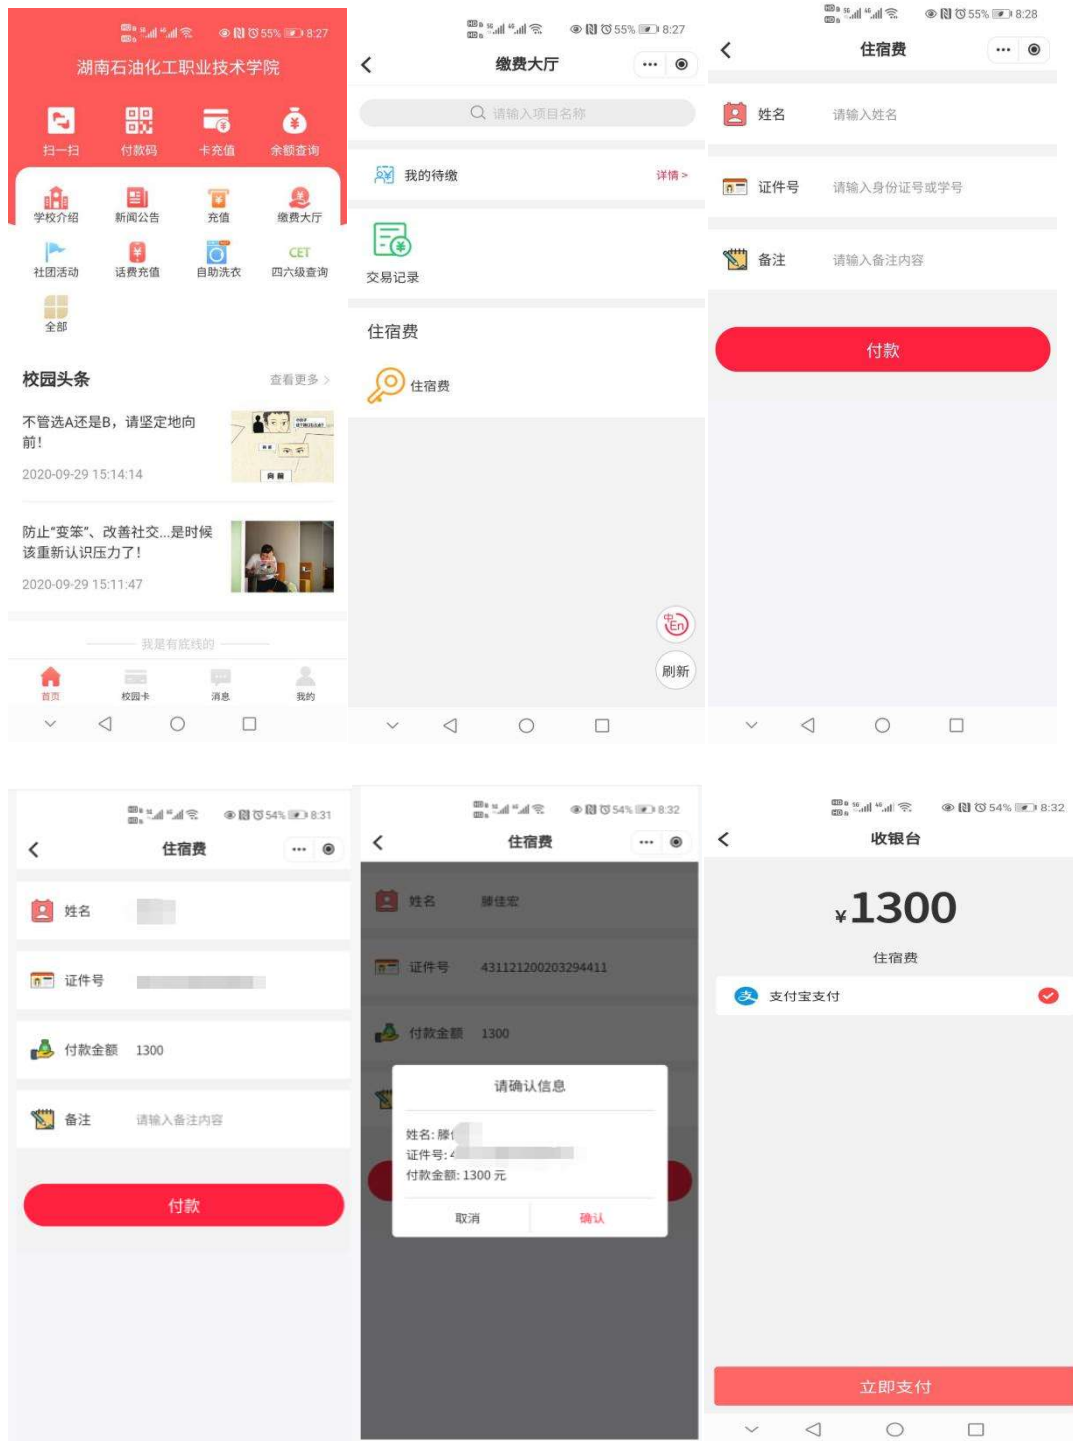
55% 8:27
湖南石油化工职业技术学院
扫一扫
付款码
卡充值
余额查询
学校介绍
新闻公告
充值
缴费大厅
社团活动
话费充值
自助洗衣
CET
四六级查询
全部
校园头条
查看更多 >
不管选A还是B，请坚定地向前！
2020-09-29 15:14:14
防止"变笨"、改善社交...是时候该重新认识压力了！
2020-09-29 15:11:47
我是有底线的
首页
校园卡
消息
我的

55% 8:27
缴费大厅
请输入项目名称
我的待缴
详情 >
交易记录
住宿费
住宿费
刷新

55% 8:28
住宿费
姓名
请输入姓名
证件号
请输入身份证号或学号
备注
请输入备注内容
付款

54% 8:31
住宿费
姓名
证件号
付款金额
1300
备注
请输入备注内容
付款

54% 8:32
住宿费
姓名
滕佳宏
证件号
431121200203294411
付款金额
1300
请确认信息
姓名: 滕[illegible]
证件号: 4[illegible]
付款金额: 1300 元
取消
确认

54% 8:32
收银台
¥1300
住宿费
支付宝支付
立即支付